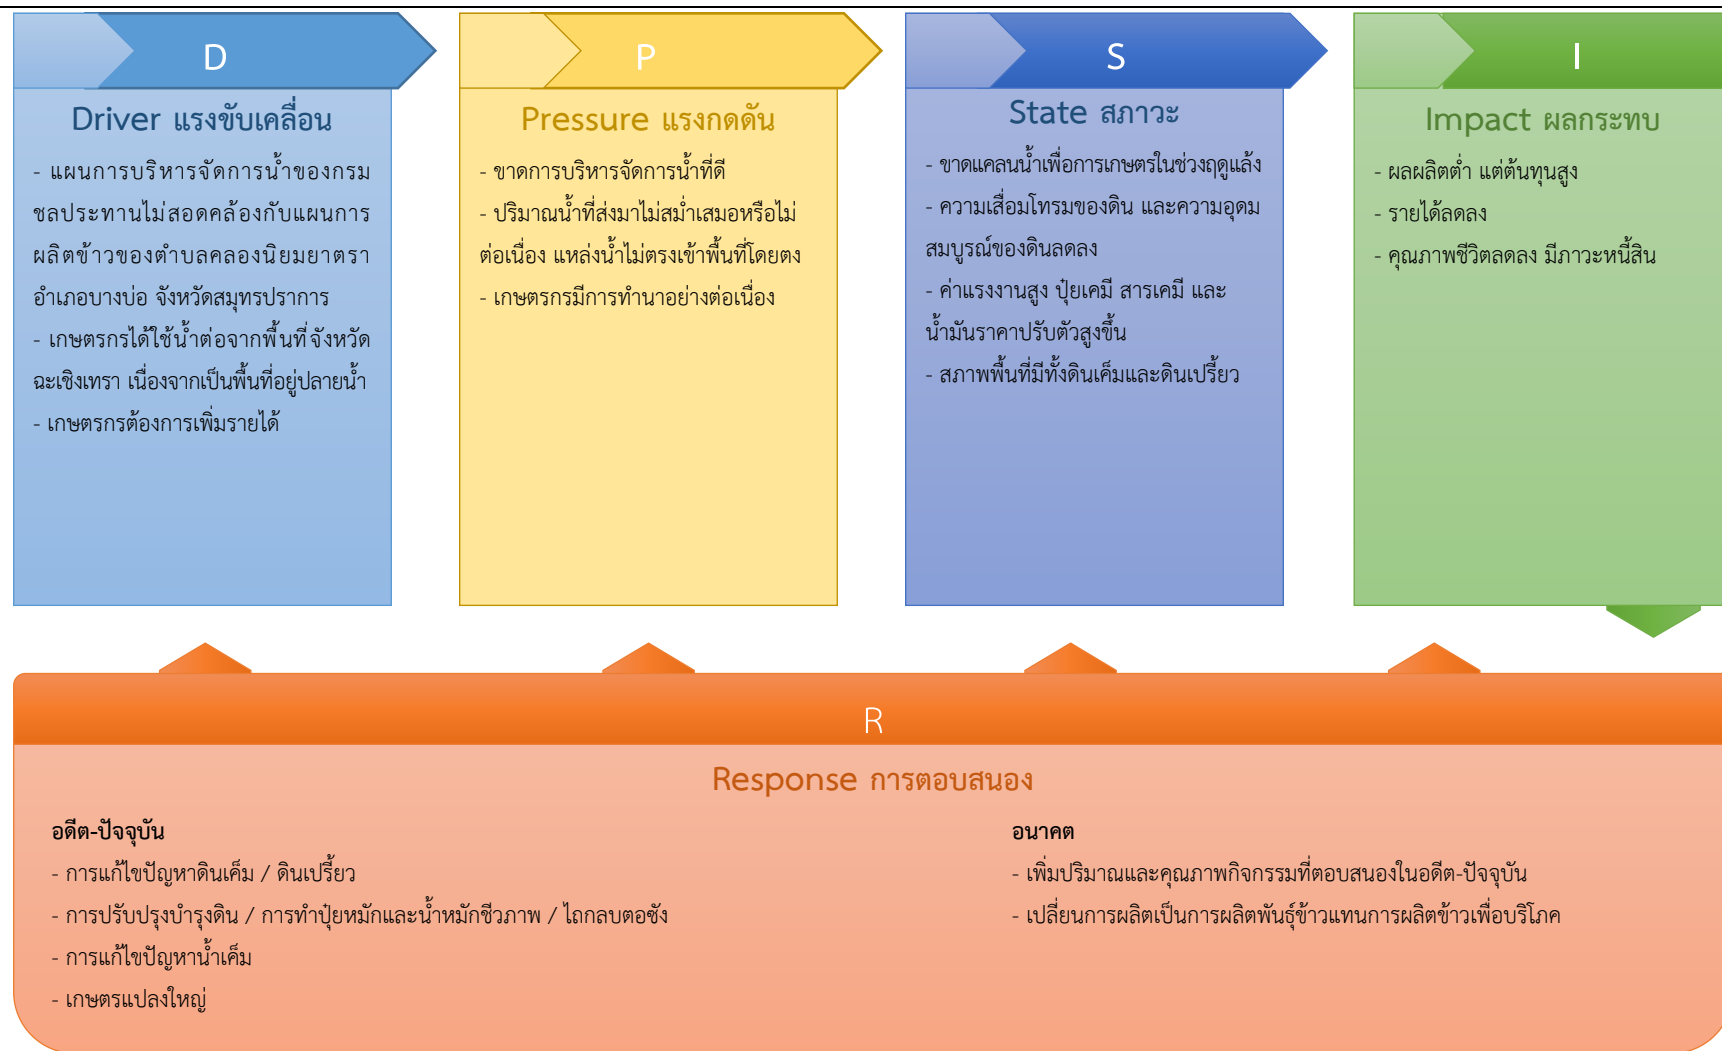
D

Driver แรงขับเคลื่อน

- แผนการบริหารจัดการน้ำของกรมชลประทานไม่สอดคล้องกับแผนการผลิตข้าวของตำบลคลองนิยมยาตรา อำเภอบางบ่อ จังหวัดสมุทรปราการ
- เกษตรกรได้ใช้น้ำต่อจากพื้นที่จังหวัดฉะเชิงเทรา เนื่องจากเป็นพื้นที่อยู่ปลายน้ำ
- เกษตรกรต้องการเพิ่มรายได้

P

Pressure แรงกดดัน

- ขาดการบริหารจัดการน้ำที่ดี
- ปริมาณน้ำที่ส่งมาไม่สม่ำเสมอหรือไม่ต่อเนื่อง แหล่งน้ำไม่ตรงเข้าพื้นที่โดยตง
- เกษตรกรมีการทำนาอย่างต่อเนื่อง

S

State สภาวะ

- ขาดแคลนน้ำเพื่อการเกษตรในช่วงฤดูแล้ง
- ความเสื่อมโทรมของดิน และความอุดมสมบูรณ์ของดินลดลง
- ค่าแรงงานสูง ปุ๋ยเคมี สารเคมี และน้ำมันราคาปรับตัวสูงขึ้น
- สภาพพื้นที่มีทั้งดินเค็มและดินเปรี้ยว

I

Impact ผลกระทบ

- ผลผลิตต่ำ แต่ต้นทุนสูง
- รายได้ลดลง
- คุณภาพชีวิตลดลง มีภาวะหนี้สิน

R

Response การตอบสนอง

อดีต-ปัจจุบัน
- การแก้ไขปัญหาดินเค็ม / ดินเปรี้ยว
- การปรับปรุงบำรุงดิน / การทำปุ๋ยหมักและน้ำหมักชีวภาพ / ไถกลบตอซัง
- การแก้ไขปัญหาน้ำเค็ม
- เกษตรแปลงใหญ่

อนาคต
- เพิ่มปริมาณและคุณภาพกิจกรรมที่ตอบสนองในอดีต-ปัจจุบัน
- เปลี่ยนการผลิตเป็นการผลิตพันธุ์ข้าวแทนการผลิตข้าวเพื่อบริโภค